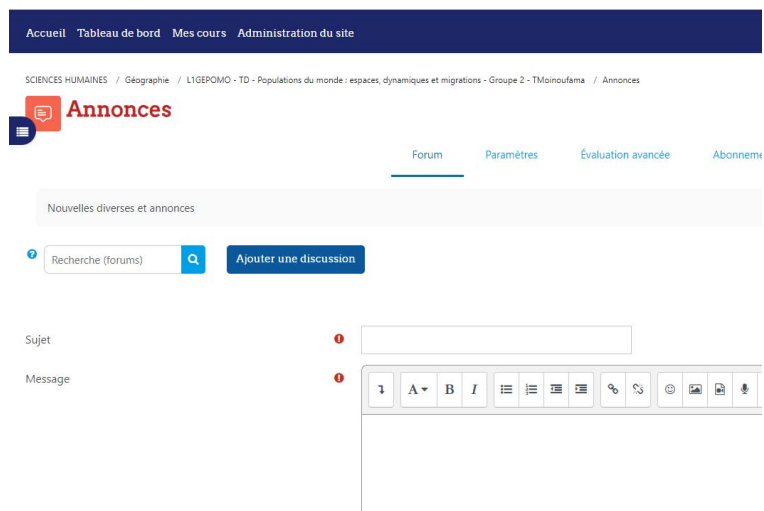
Accueil Tableau de bord Mes cours Administration du site

SCIENCES HUMAINES / Géographie / L1GEPOMO - TD - Populations du monde : espaces, dynamiques et migrations - Groupe 2 - TMoinoufama / Annonces

Annonces

Forum Paramètres Évaluation avancée Abonneme

Nouvelles diverses et annonces

Recherche (forums)

Ajouter une discussion

Sujet

Message